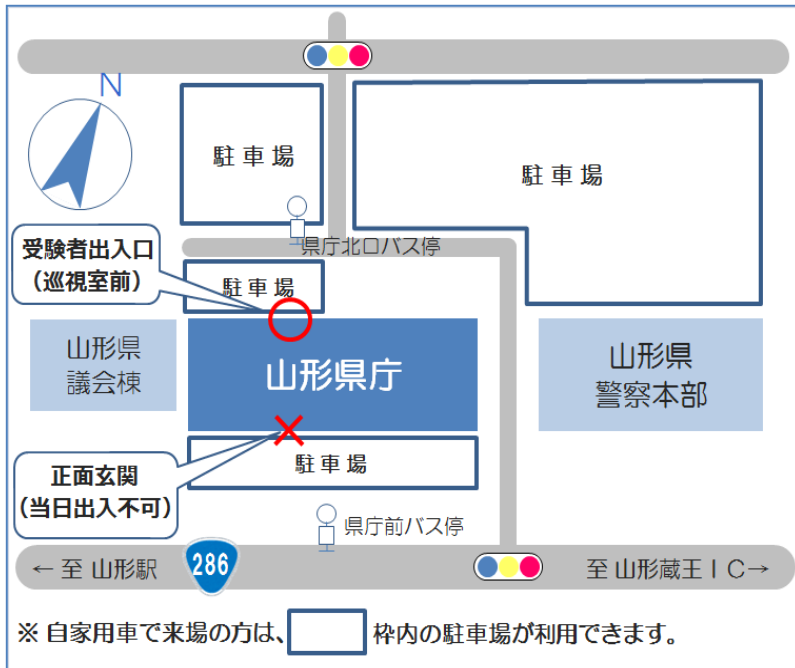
N

駐車場

駐車場

受験者出入口
（巡視室前）

県庁北口バス停

駐車場

山形県
議会棟

山形県庁

山形県
警察本部

正面玄関
（当日出入不可）

駐車場

県庁前バス停

←至 山形駅

286

至 山形蔵王ＩＣ→

※ 自家用車で来場の方は、　　　枠内の駐車場が利用できます。